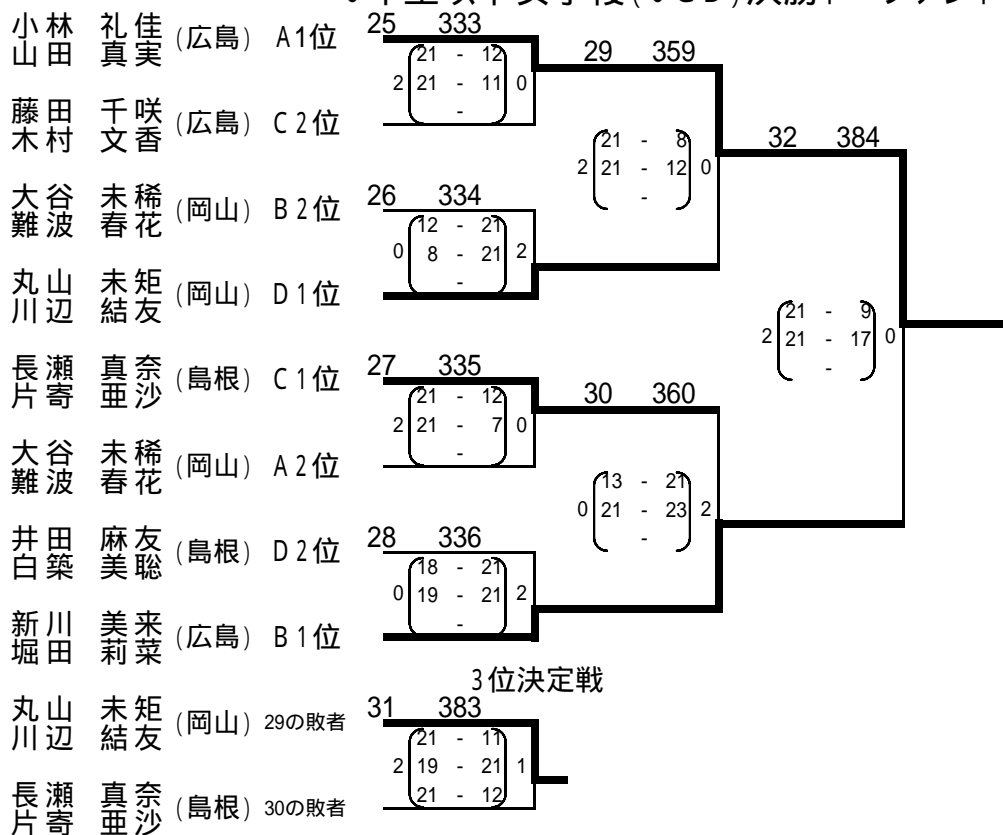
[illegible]年生以下女子複(ＷＤ)決勝トーナメント

小林 礼佳
山田 真実 (広島) A1位

藤田 千咲
木村 文香 (広島) C2位

大谷 未稀
難波 春花 (岡山) B2位

丸山 未矩
川辺 結友 (岡山) D1位

長瀬 真奈
片寄 亜沙 (島根) C1位

大谷 未稀
難波 春花 (岡山) A2位

井田 麻友
白築 美聡 (島根) D2位

新川 美来
堀田 莉菜 (広島) B1位

3位決定戦

丸山 未矩
川辺 結友 (岡山) 29の敗者

長瀬 真奈
片寄 亜沙 (島根) 30の敗者

25 333
2 | 21 - 12 | 0
21 - 11
-

26 334
0 | 12 - 21 | 2
8 - 21
-

27 335
2 | 21 - 12 | 0
21 - 7
-

28 336
0 | 18 - 21 | 2
19 - 21
-

29 359
2 | 21 - 8 | 0
21 - 12
-

30 360
0 | 13 - 21 | 2
21 - 23
-

32 384
2 | 21 - 9 | 0
21 - 17
-

31 383
2 | 21 - 11 | 1
19 - 21
21 - 12